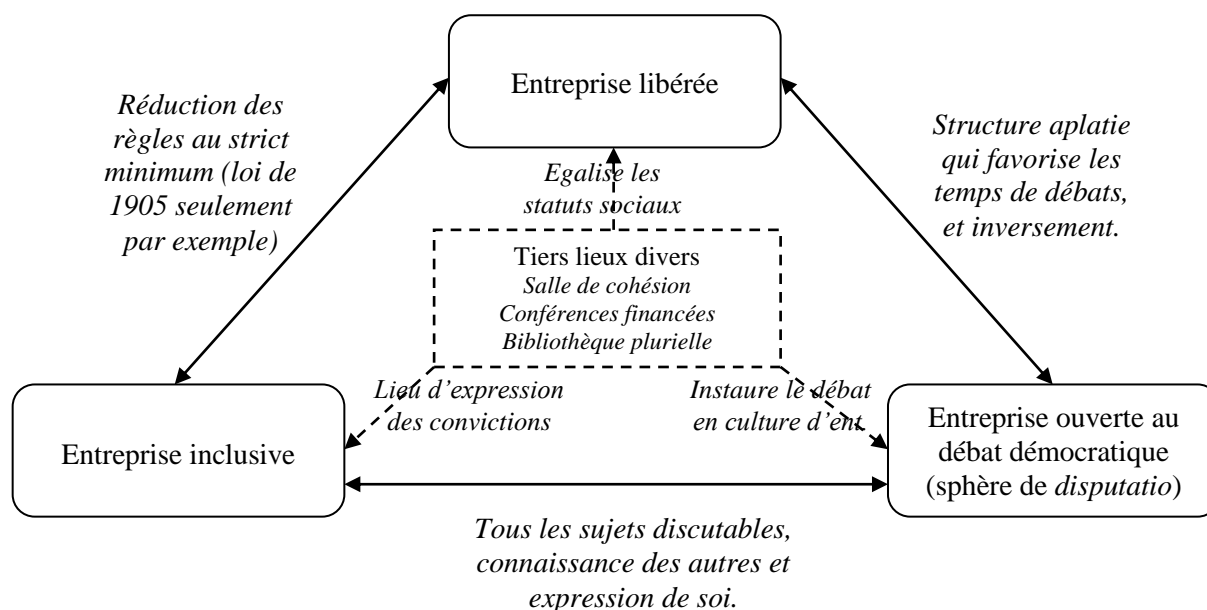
Entreprise libérée

Réduction des règles au strict minimum (loi de 1905 seulement par exemple)

Structure aplatie qui favorise les temps de débats, et inversement.

Egalise les statuts sociaux

Tiers lieux divers
Salle de cohésion
Conférences financées
Bibliothèque plurielle

Lieu d'expression des convictions

Instaure le débat en culture d'ent.

Entreprise inclusive

Entreprise ouverte au débat démocratique (sphère de disputatio)

Tous les sujets discutables, connaissance des autres et expression de soi.